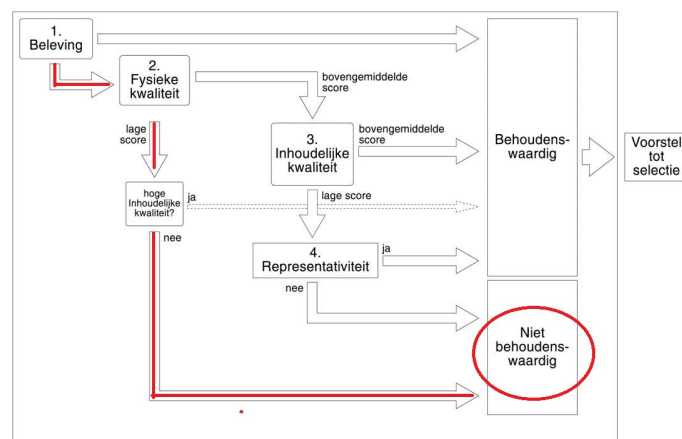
1.
Beleving

2.
Fysieke
kwaliteit

bovengemiddelde
score

lage
score

3.
Inhoudelijke
kwaliteit

bovengemiddelde
score

Behoudens-
waardig

Voorstel
tot
selectie

hoge
Inhoudelijke
kwaliteit?

ja

lage score

nee

4.
Representativiteit

ja

nee

Niet
behoudens-
waardig